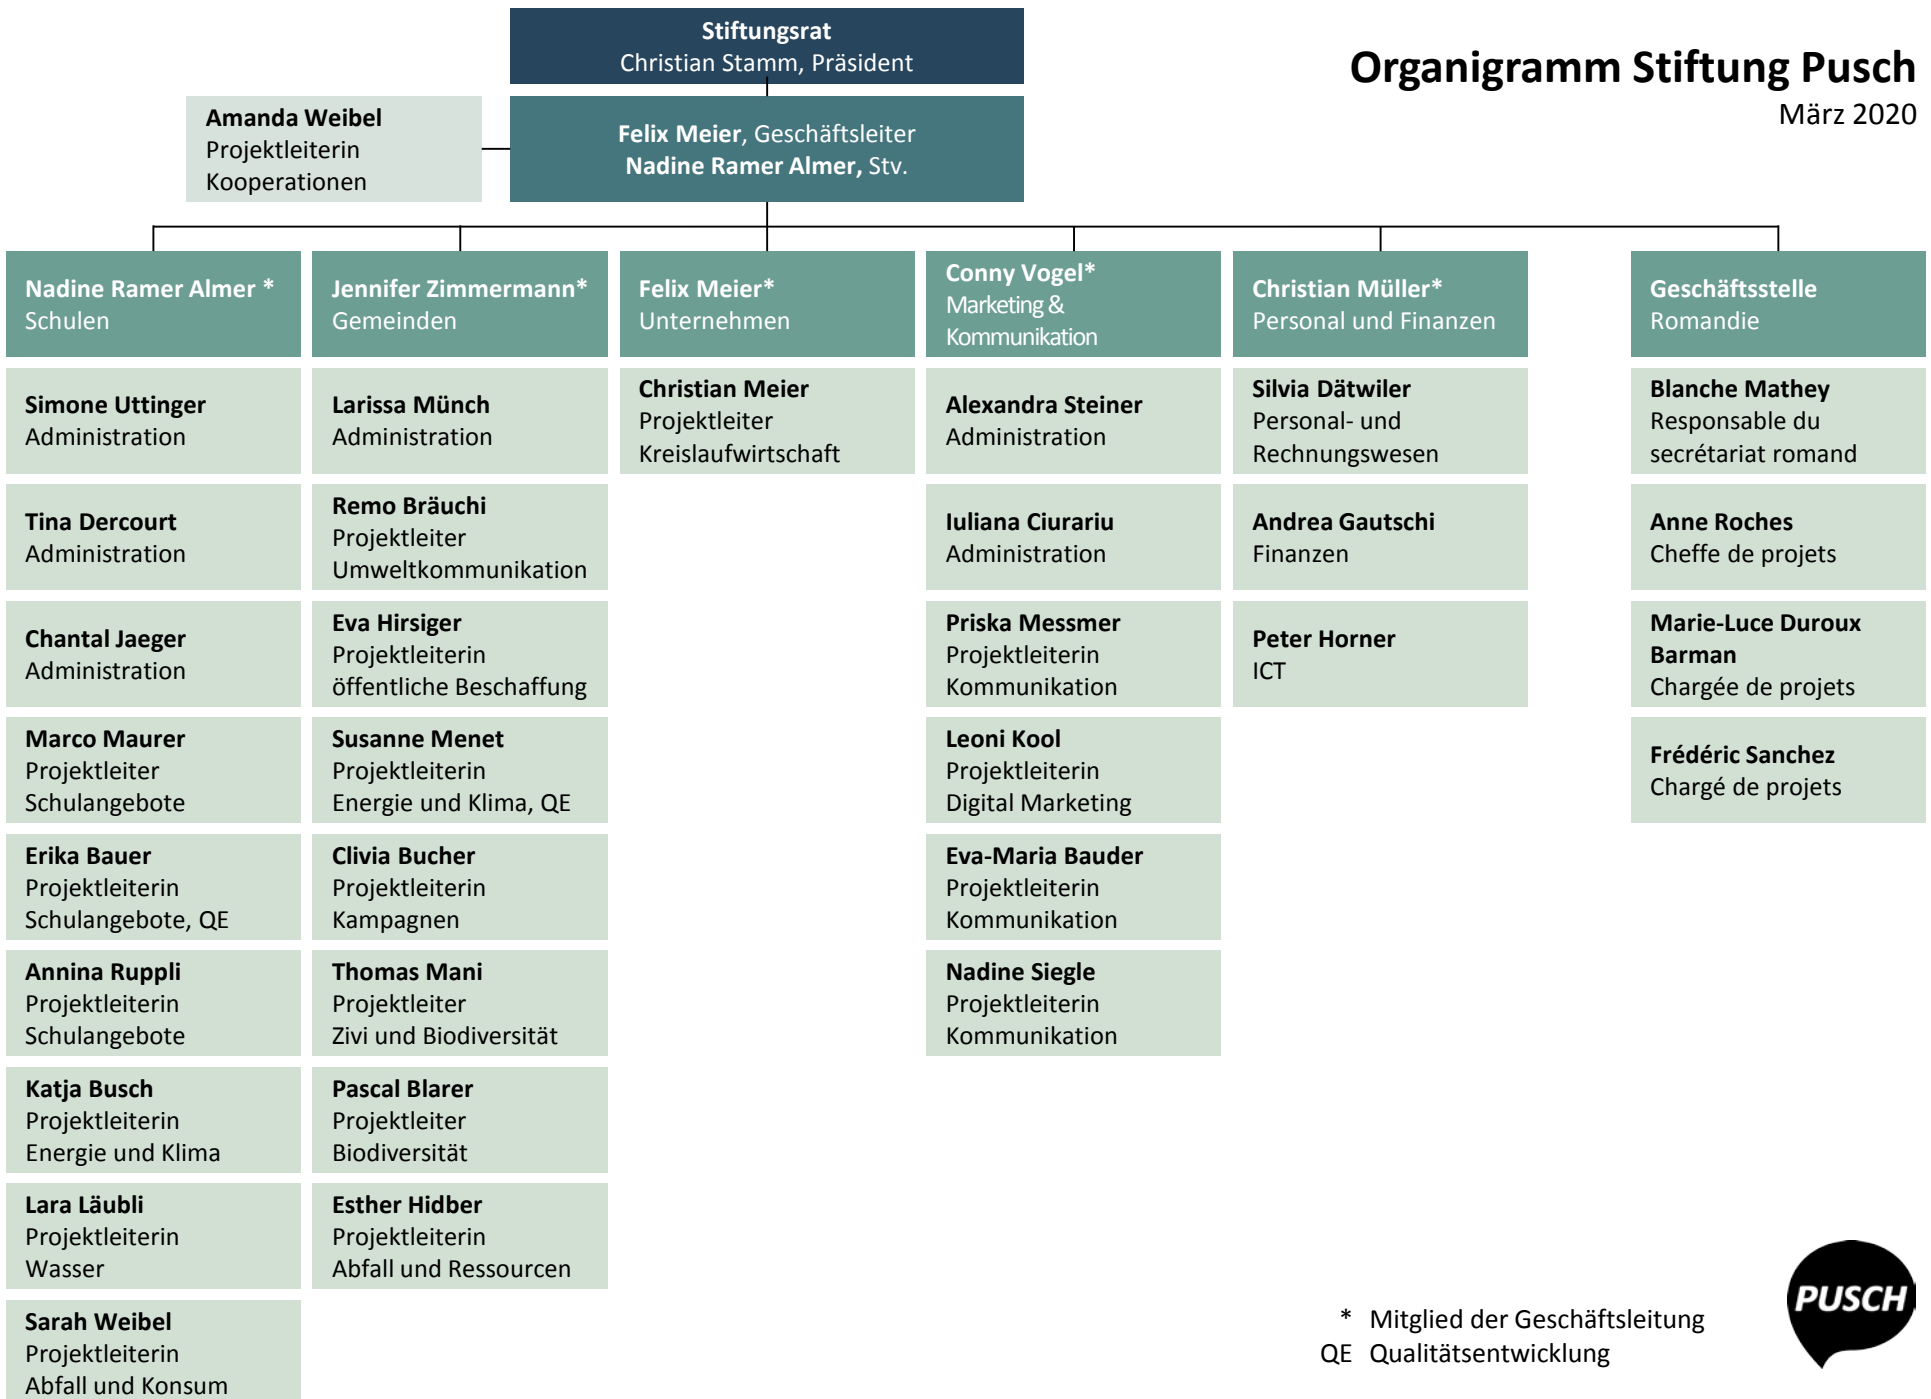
Organigramm Stiftung Pusch
März 2020

Stiftungsrat
Christian Stamm, Präsident

Amanda Weibel
Projektleiterin
Kooperationen

Felix Meier, Geschäftsleiter
Nadine Ramer Almer, Stv.

Nadine Ramer Almer *
Schulen

Simone Uttinger
Administration

Tina Dercourt
Administration

Chantal Jaeger
Administration

Marco Maurer
Projektleiter
Schulangebote

Erika Bauer
Projektleiterin
Schulangebote, QE

Annina Ruppli
Projektleiterin
Schulangebote

Katja Busch
Projektleiterin
Energie und Klima

Lara Läubli
Projektleiterin
Wasser

Sarah Weibel
Projektleiterin
Abfall und Konsum

Jennifer Zimmermann*
Gemeinden

Larissa Münch
Administration

Remo Bräuchi
Projektleiter
Umweltkommunikation

Eva Hirsiger
Projektleiterin
öffentliche Beschaffung

Susanne Menet
Projektleiterin
Energie und Klima, QE

Clivia Bucher
Projektleiterin
Kampagnen

Thomas Mani
Projektleiter
Zivi und Biodiversität

Pascal Blarer
Projektleiter
Biodiversität

Esther Hidber
Projektleiterin
Abfall und Ressourcen

Felix Meier*
Unternehmen

Christian Meier
Projektleiter
Kreislaufwirtschaft

Conny Vogel*
Marketing & Kommunikation

Alexandra Steiner
Administration

Iuliana Ciurariu
Administration

Priska Messmer
Projektleiterin
Kommunikation

Leoni Kool
Projektleiterin
Digital Marketing

Eva-Maria Bauder
Projektleiterin
Kommunikation

Nadine Siegle
Projektleiterin
Kommunikation

Christian Müller*
Personal und Finanzen

Silvia Dätwiler
Personal- und Rechnungswesen

Andrea Gautschi
Finanzen

Peter Horner
ICT

Geschäftsstelle
Romandie

Blanche Mathey
Responsable du secrétariat romand

Anne Roches
Cheffe de projets

Marie-Luce Duroux Barman
Chargée de projets

Frédéric Sanchez
Chargé de projets

* Mitglied der Geschäftsleitung
QE Qualitätsentwicklung

PUSCH